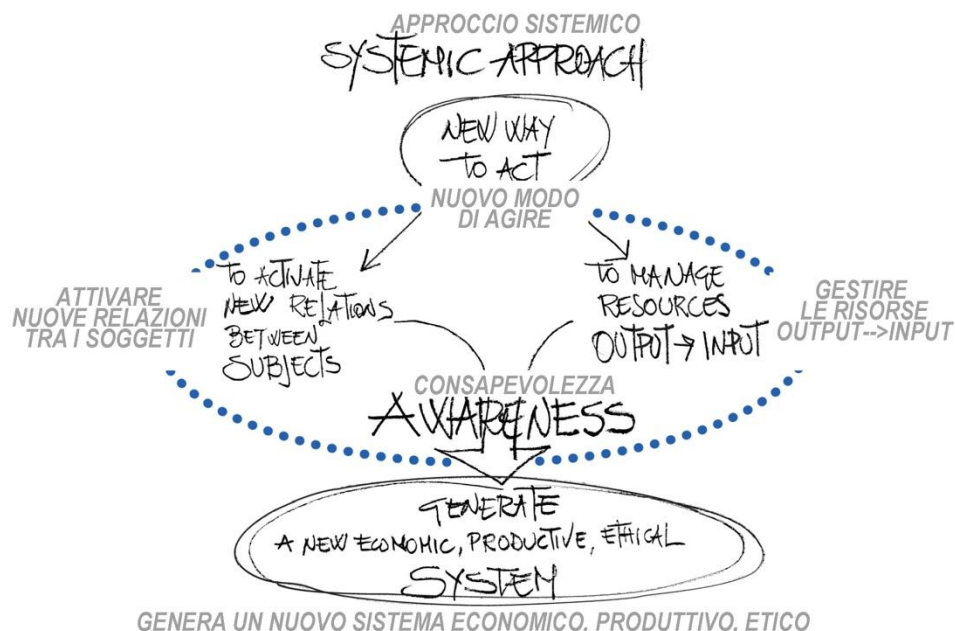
APPROCCIO SISTEMICO

SYSTEMIC APPROACH

NEW WAY TO ACT

NUOVO MODO DI AGIRE

ATTIVARE NUOVE RELAZIONI TRA I SOGGETTI

TO ACTIVATE NEW RELATIONS BETWEEN SUBJECTS

TO MANAGE RESOURCES OUTPUT → INPUT

GESTIRE LE RISORSE OUTPUT-->INPUT

CONSAPEVOLEZZA

AWARENESS

GENERATE A NEW ECONOMIC, PRODUCTIVE, ETHICAL SYSTEM

GENERA UN NUOVO SISTEMA ECONOMICO. PRODUTTIVO. ETICO